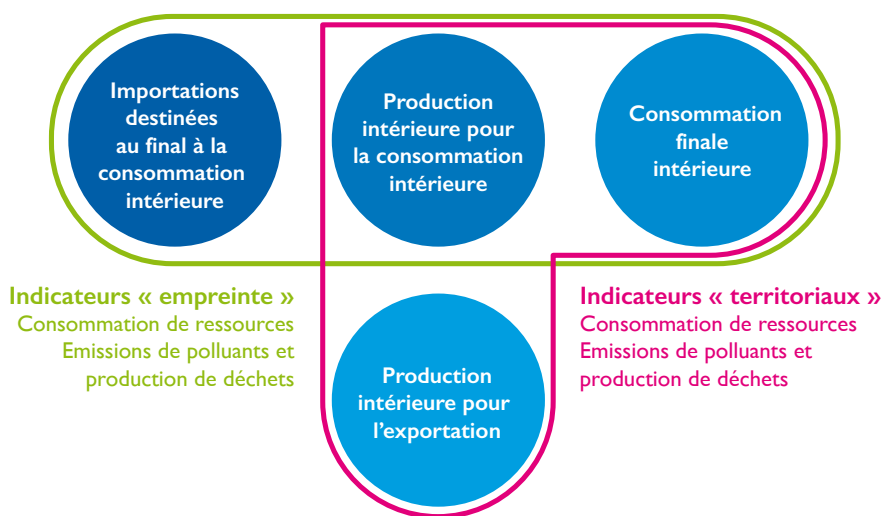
Importations destinées au final à la consommation intérieure

Production intérieure pour la consommation intérieure

Consommation finale intérieure

Indicateurs « empreinte »
Consommation de ressources
Emissions de polluants et production de déchets

Production intérieure pour l'exportation

Indicateurs « territoriaux »
Consommation de ressources
Emissions de polluants et production de déchets